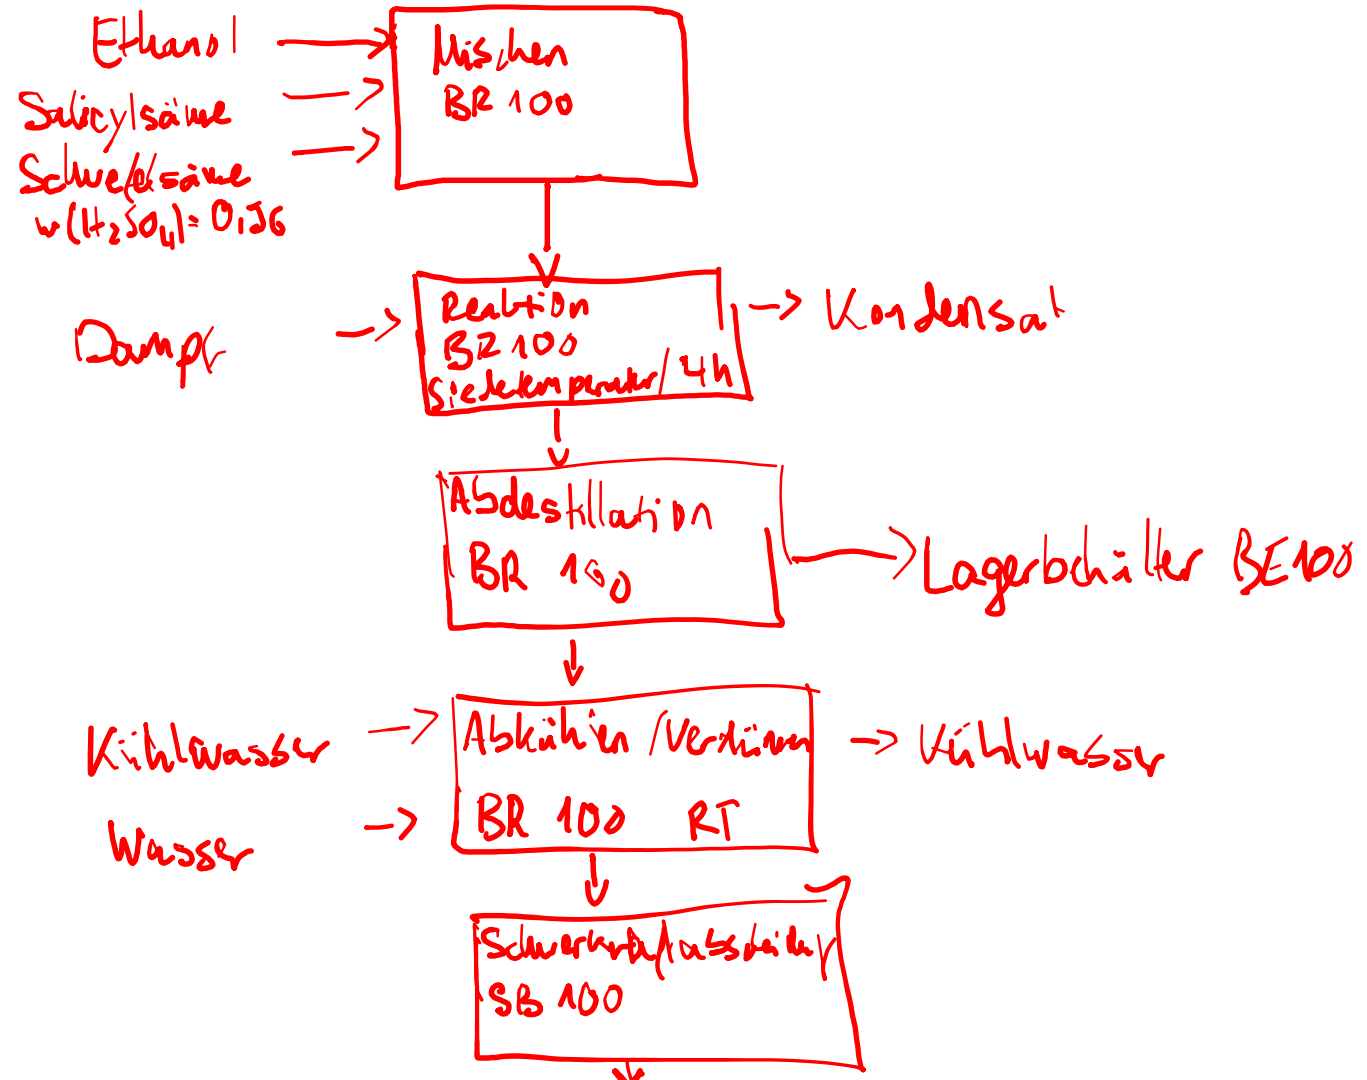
Ethanol →
Salicylsäure →
Schwefelsäure →
$w(H_2SO_4) = 0{,}96$

Mischen
BR 100

Dampf →

Reaktion
BR 100
Siedetemperatur / 4h

→ Kondensat

Abdestillation
BR 100

→ Lagerbehälter BE100

Kühlwasser →
Wasser →

Abkühlen / Verdünnen
BR 100 RT

→ Kühlwasser

Schwerkraftabscheider
SB 100